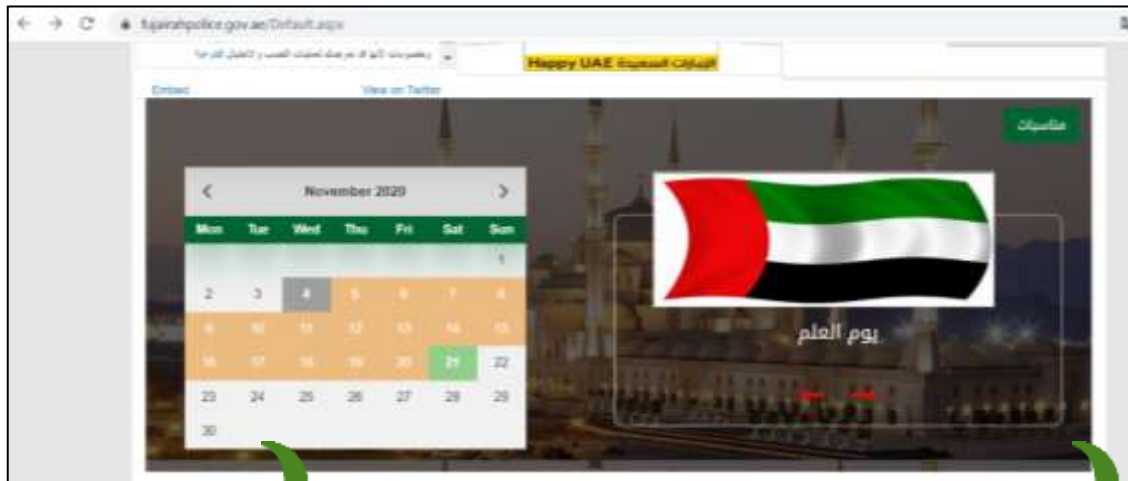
fujairahpolice.gov.ae/Default.aspx

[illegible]

Happy UAE الإمارات السعيدة

Embed

View on Twitter

مناسبات

November 2020

| Mon | Tue | Wed | Thu | Fri | Sat | Sun |
|---|---|---|---|---|---|---|
| | | | | | | 1 |
| 2 | 3 | 4 | 5 | 6 | 7 | 8 |
| 9 | 10 | 11 | 12 | 13 | 14 | 15 |
| 16 | 17 | 18 | 19 | 20 | 21 | 22 |
| 23 | 24 | 25 | 26 | 27 | 28 | 29 |
| 30 | | | | | | |

يوم العلم